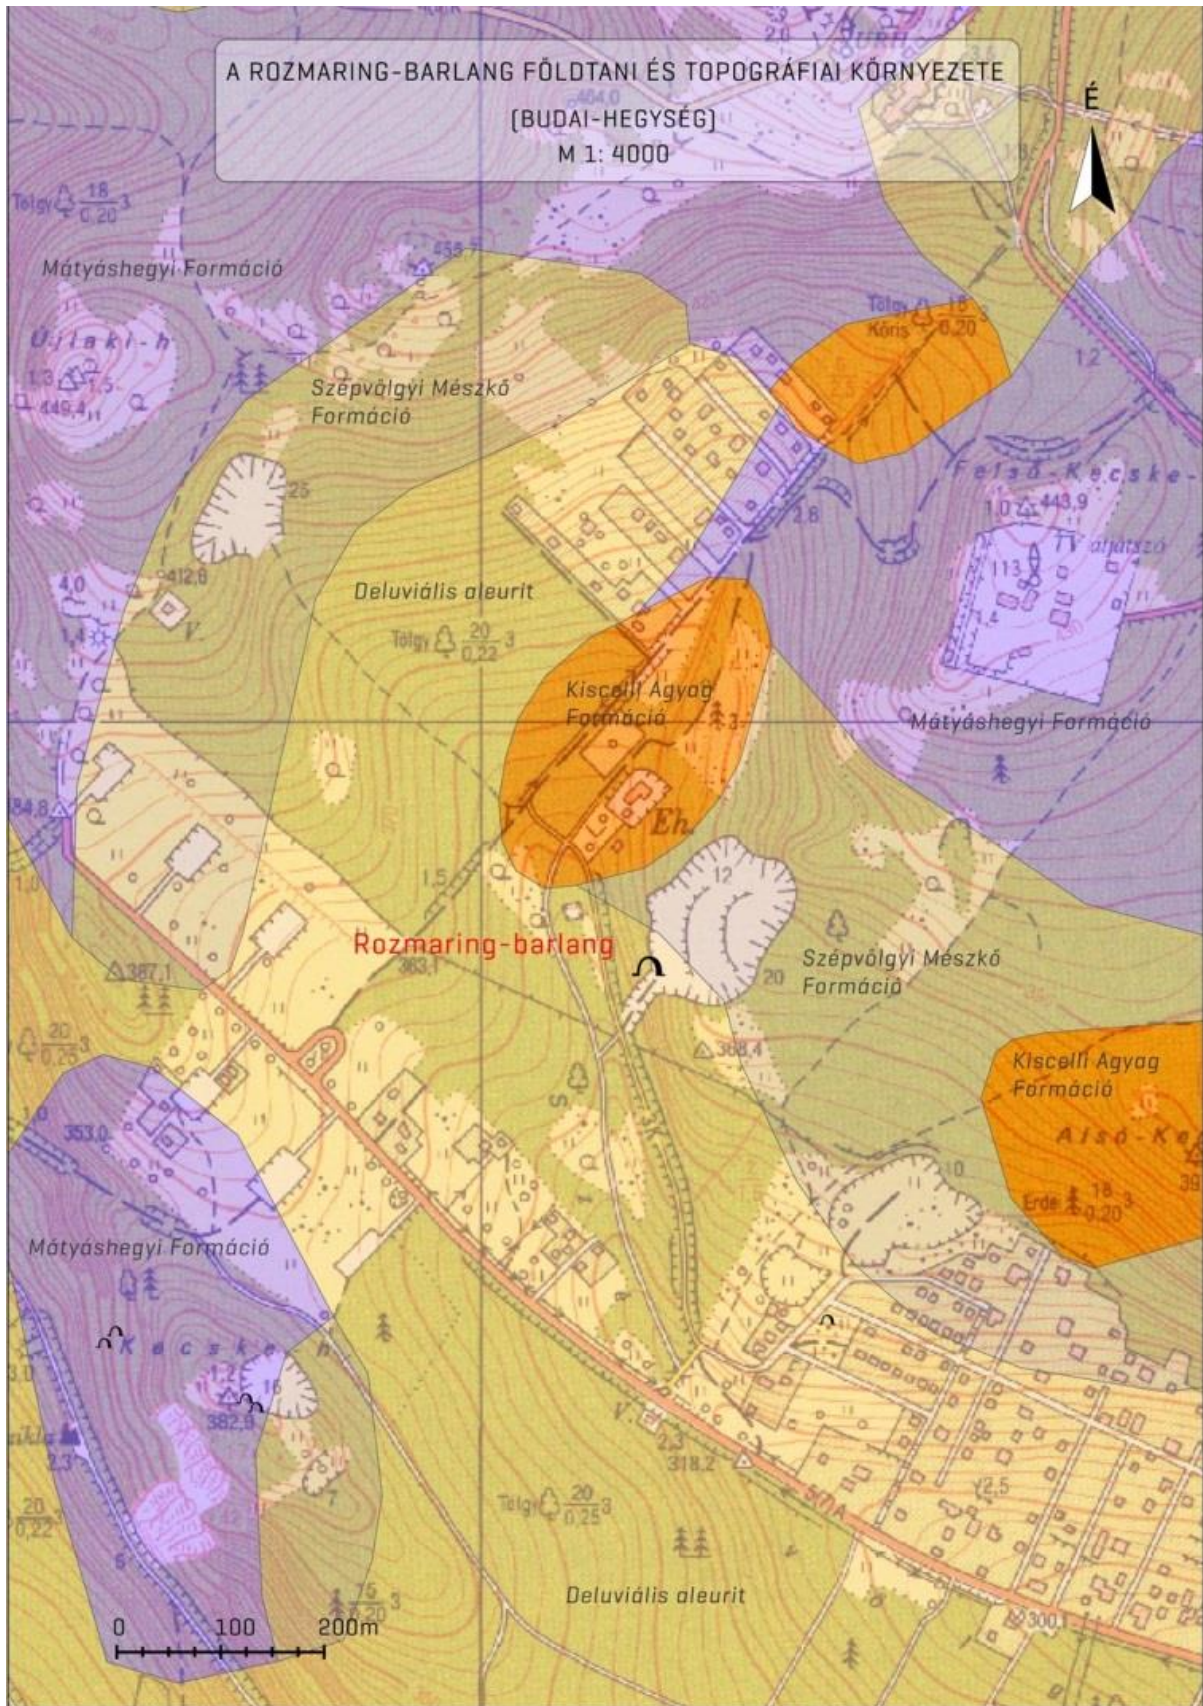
A ROZMARING-BARLANG FÖLDTANI ÉS TOPOGRÁFIAI KÖRNYEZETE
(BUDAI-HEGYSÉG)
M 1: 4000

É

Tölgy $\frac{18}{0,20}$3

Mátyáshegyi Formáció

Újlaki-h

1,3 1,5
449,4

455

Tölgy Kőris $\frac{18}{0,20}$

Szépvölgyi Mészkő Formáció

Felső-Kecske-

1,0 443,9

Vadjátszó

2,6

25

412,8

4,0

1,4

Deluviális aleurit

Tölgy $\frac{20}{0,22}$3

Kiscelli Agyag Formáció

Mátyáshegyi Formáció

Eh.

184,8

1,5

12

Rozmaring-barlang

363,1

20

Szépvölgyi Mészkő Formáció

387,1

$\frac{20}{0,25}$3

368,4

Kiscelli Agyag Formáció

Alsó-Ke

353,0

10

Erde $\frac{18}{0,20}$3

Mátyáshegyi Formáció

Kecske-h

1,2
382,9

16

2,3

318,2

2,5

$\frac{20}{0,22}$

Tölgy $\frac{20}{0,25}$3

$\frac{15}{0,20}$3

Deluviális aleurit

0 100 200m

300,1